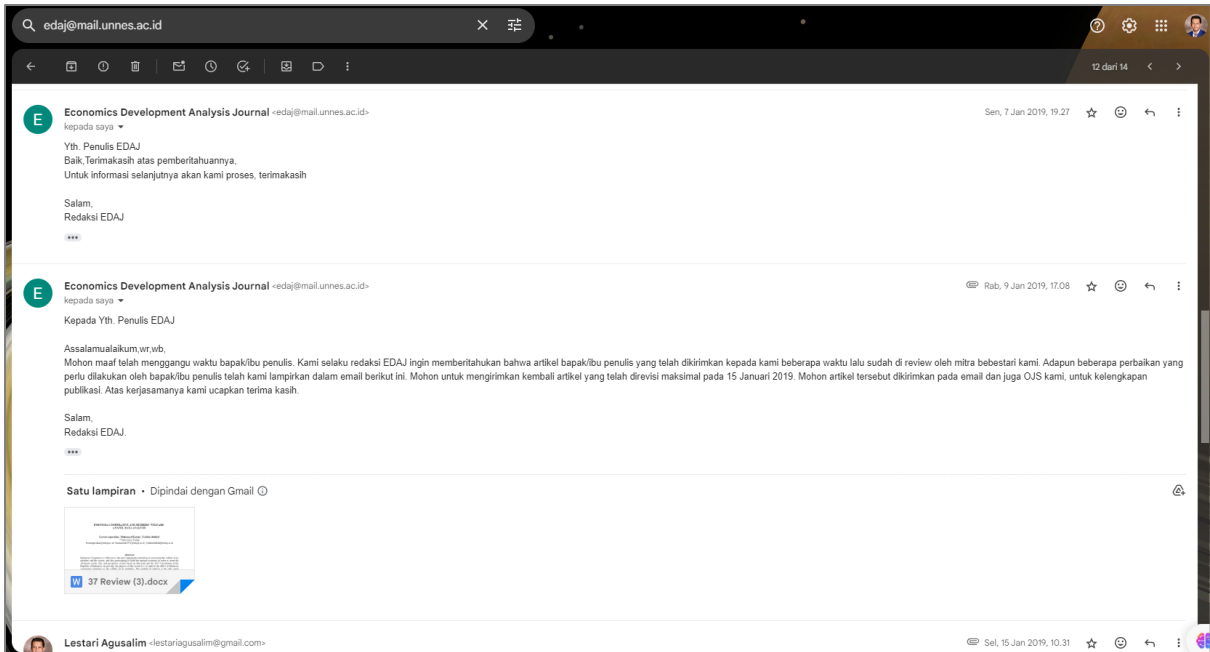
edaj@mail.unnes.ac.id

12 dari 14

Economics Development Analysis Journal <edaj@mail.unnes.ac.id>
kepada saya

Sen, 7 Jan 2019, 19.27

Yth. Penulis EDAJ
Baik,Terimakasih atas pemberitahuannya,
Untuk informasi selanjutnya akan kami proses, terimakasih

Salam,
Redaksi EDAJ

Economics Development Analysis Journal <edaj@mail.unnes.ac.id>
kepada saya

Rab, 9 Jan 2019, 17.08

Kepada Yth. Penulis EDAJ

Assalamualaikum,wr,wb,
Mohon maaf telah menggangu waktu bapak/ibu penulis. Kami selaku redaksi EDAJ ingin memberitahukan bahwa artikel bapak/ibu penulis yang telah dikirimkan kepada kami beberapa waktu lalu sudah di review oleh mitra bebestari kami. Adapun beberapa perbaikan yang perlu dilakukan oleh bapak/ibu penulis telah kami lampirkan dalam email berikut ini. Mohon untuk mengirimkan kembali artikel yang telah direvisi maksimal pada 15 Januari 2019. Mohon artikel tersebut dikirimkan pada email dan juga OJS kami, untuk kelengkapan publikasi. Atas kerjasamanya kami ucapkan terima kasih.

Salam,
Redaksi EDAJ.

Satu lampiran • Dipindai dengan Gmail

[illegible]

37 Review (3).docx

Lestari Agusalim <lestariagusalim@gmail.com>

Sel, 15 Jan 2019, 10.31